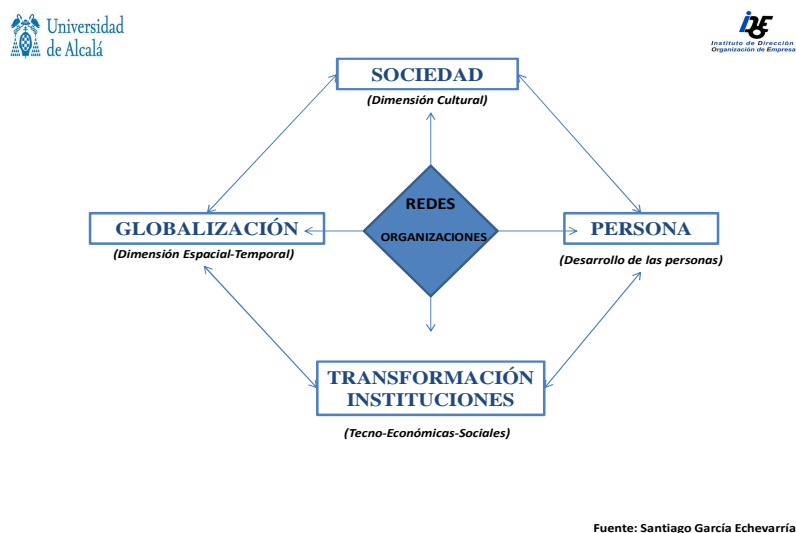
Universidad de Alcalá

IDE
Instituto de Dirección
Organización de Empresa

SOCIEDAD
(Dimensión Cultural)

GLOBALIZACIÓN
(Dimensión Espacial-Temporal)

REDES
ORGANIZACIONES

PERSONA
(Desarrollo de las personas)

TRANSFORMACIÓN INSTITUCIONES
(Tecno-Económicas-Sociales)

Fuente: Santiago García Echevarría